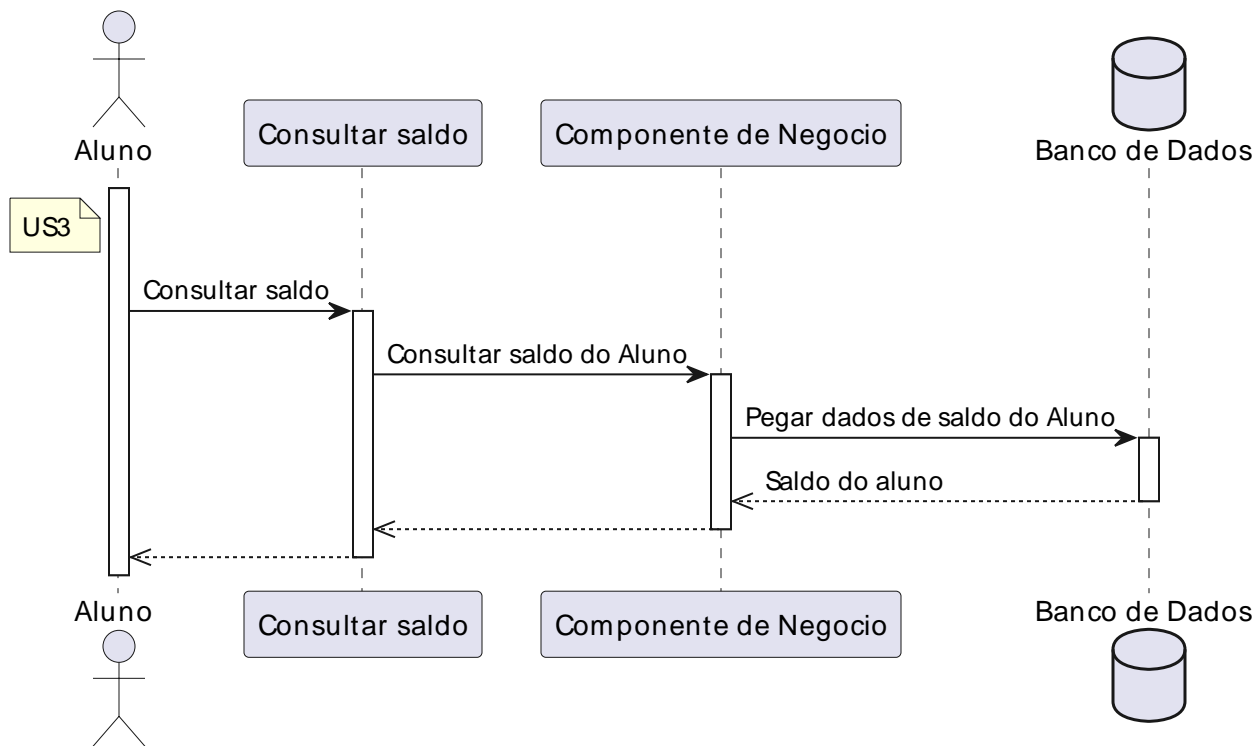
Aluno

Consultar saldo

Componente de Negocio

Banco de Dados

US3

Consultar saldo

Consultar saldo do Aluno

Pegar dados de saldo do Aluno

Saldo do aluno

Aluno

Consultar saldo

Componente de Negocio

Banco de Dados